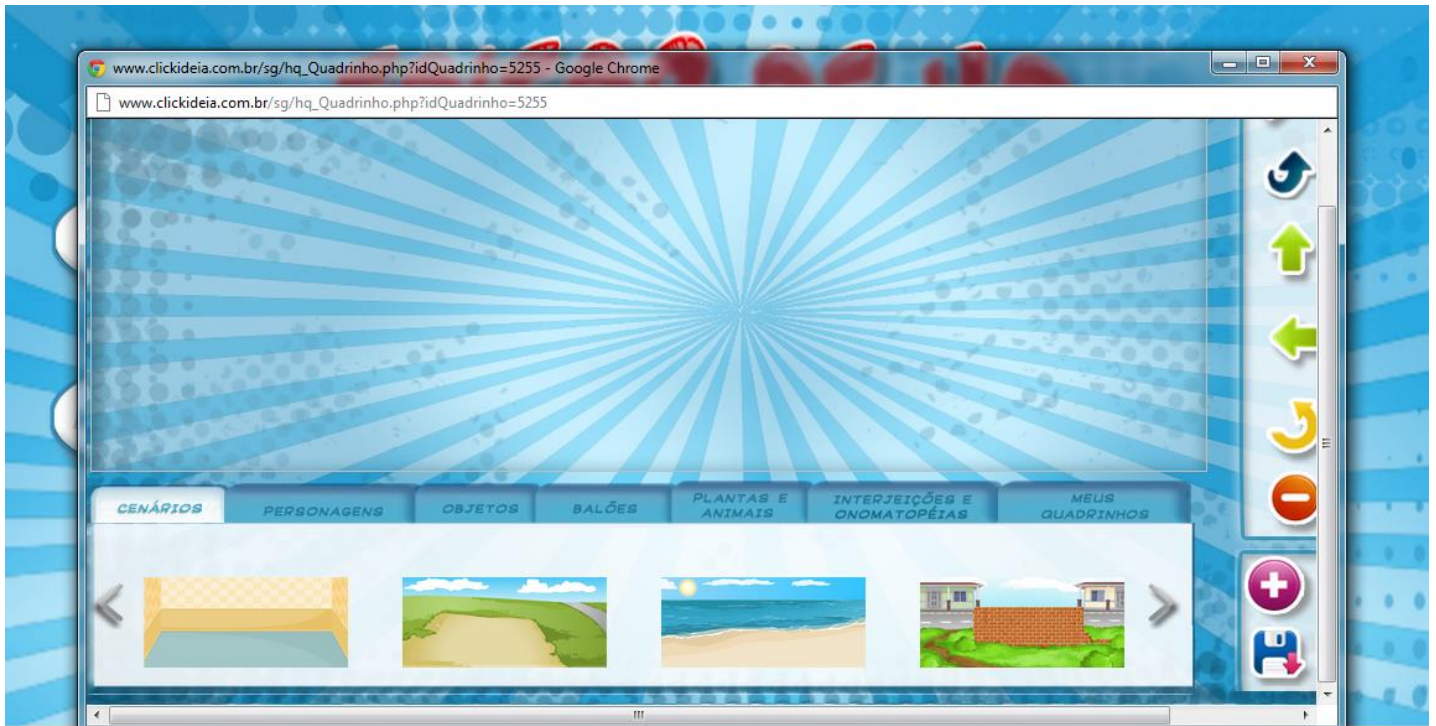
www.clickideia.com.br/sg/hq_Quadrinho.php?idQuadrinho=5255 - Google Chrome

www.clickideia.com.br/sg/hq_Quadrinho.php?idQuadrinho=5255

CENÁRIOS
PERSONAGENS
OBJETOS
BALÕES
PLANTAS E ANIMAIS
INTERJEIÇÕES E ONOMATOPÉIAS
MEUS QUADRINHOS